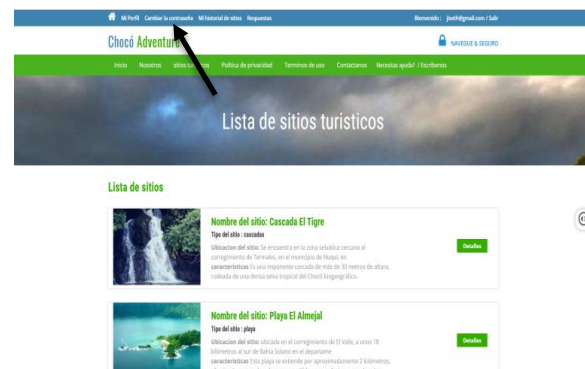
Mi Perfil Cambiar la contraseña Mi historial de sitios Respuestas

Bienvenido : jiseth@gmail.com / Salir

Chocó Adventure

NAVEGUE & SEGURO

Inicio Nosotros sitios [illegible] Politica de privacidad Terminos de uso Contactanos Necesitas ayuda? / Escribenos

Lista de sitios turisticos

Lista de sitios

Nombre del sitio: Cascada El Tigre

Tipo del sitio : cascadas

Ubicacion del sitio: Se encuentra en la zona selvática cercana al corregimiento de Termales, en el municipio de Nuquí, en

caracteristicas: Es una imponente cascada de más de 30 metros de altura, rodeada de una densa selva tropical del Chocó biogeográfico.

Detalles

Nombre del sitio: Playa El Almejal

Tipo del sitio : playa

Ubicacion del sitio: ubicada en el corregimiento de El Valle, a unos 18 kilómetros al sur de Bahía Solano en el departame

caracteristicas: Esta playa se extiende por aproximadamente 2 kilómetros, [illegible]

Detalles